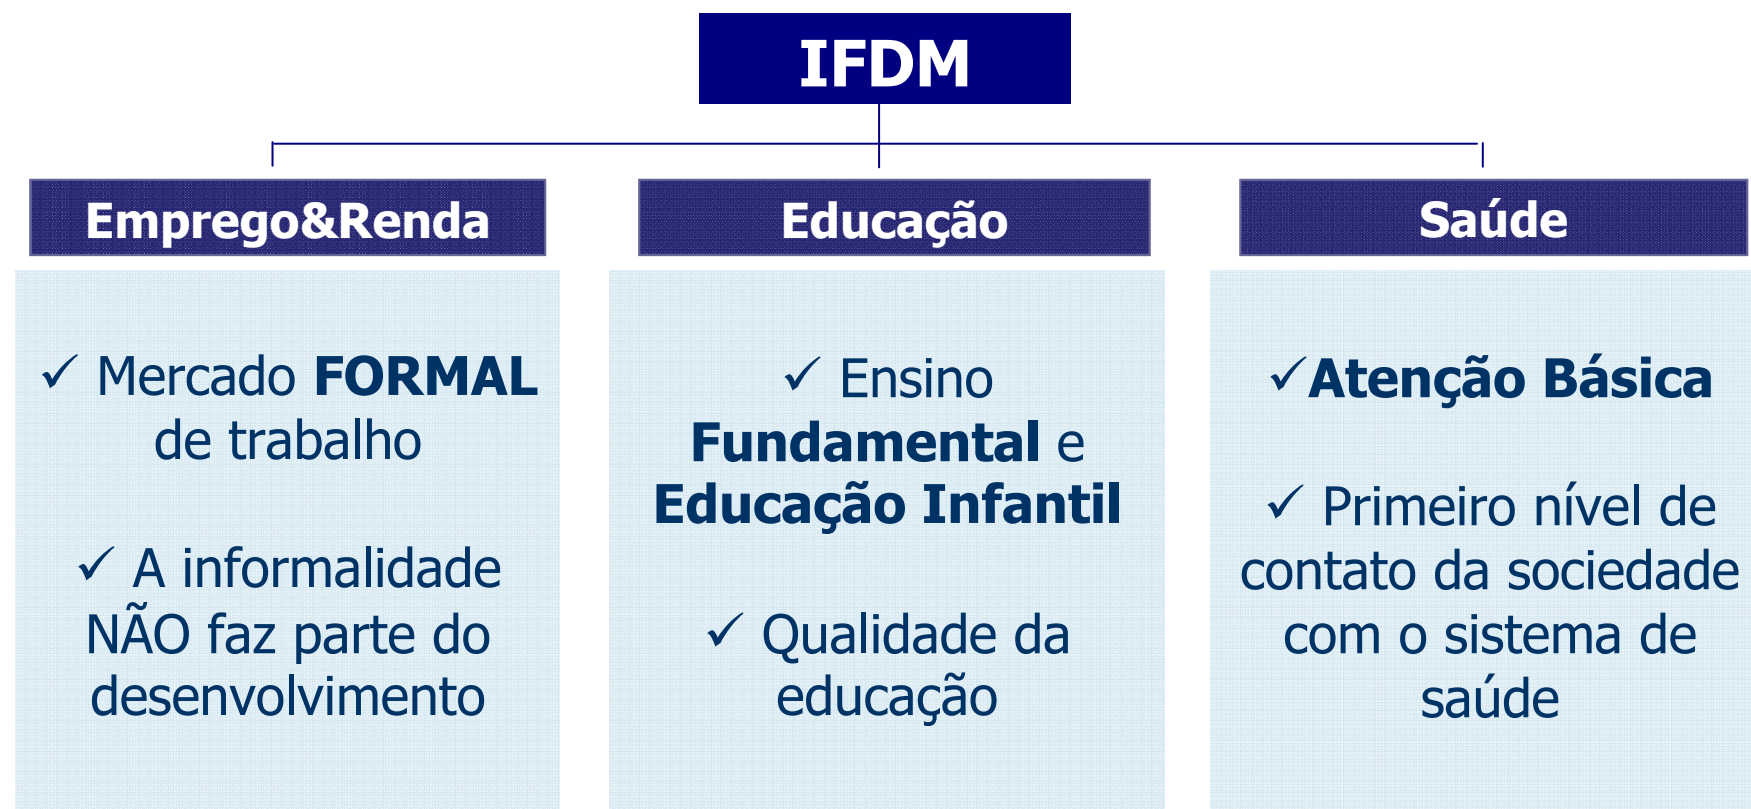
IFDM

Emprego&Renda

✓ Mercado **FORMAL** de trabalho

✓ A informalidade NÃO faz parte do desenvolvimento

Educação

✓ Ensino **Fundamental** e **Educação Infantil**

✓ Qualidade da educação

Saúde

✓**Atenção Básica**

✓ Primeiro nível de contato da sociedade com o sistema de saúde